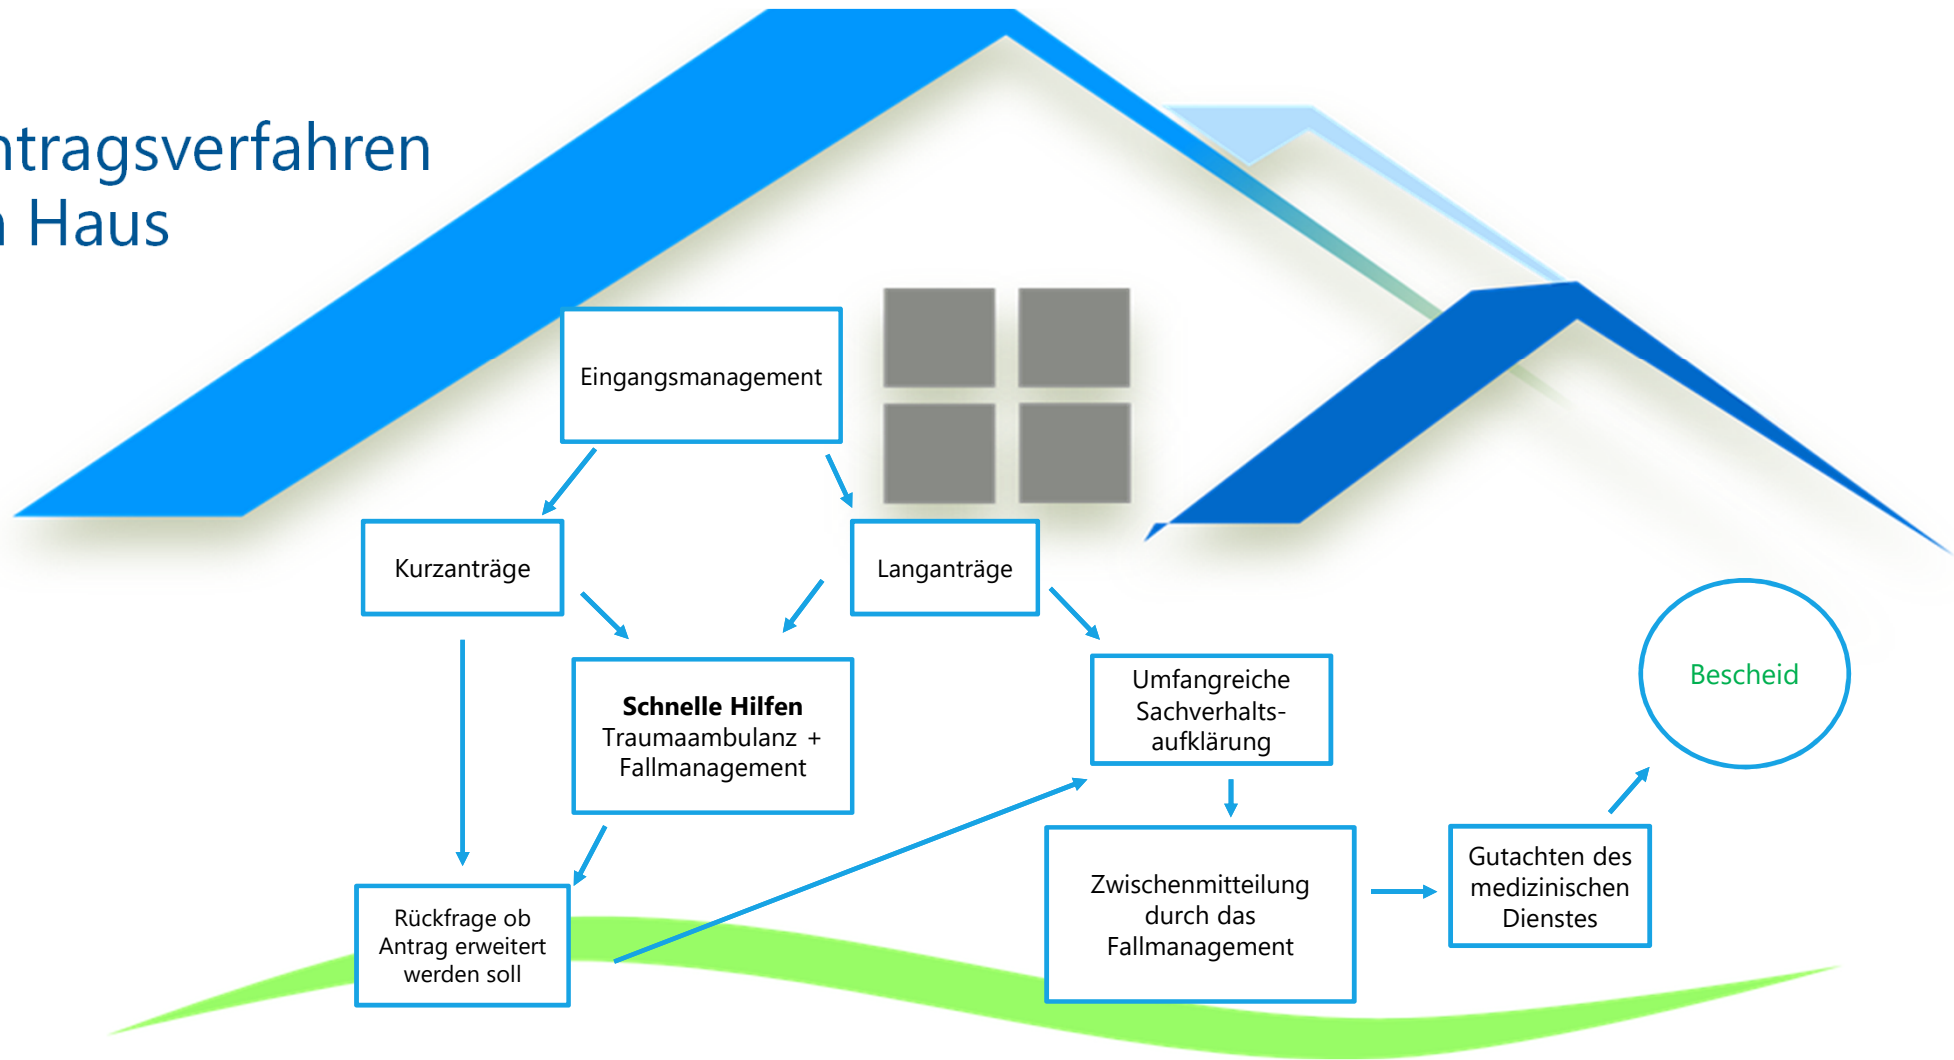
ntragsverfahren
n Haus

Eingangsmanagement

Kurzanträge

Langanträge

**Schnelle Hilfen**
Traumaambulanz +
Fallmanagement

Umfangreiche Sachverhaltsaufklärung

Bescheid

Rückfrage ob Antrag erweitert werden soll

Zwischenmitteilung durch das Fallmanagement

Gutachten des medizinischen Dienstes